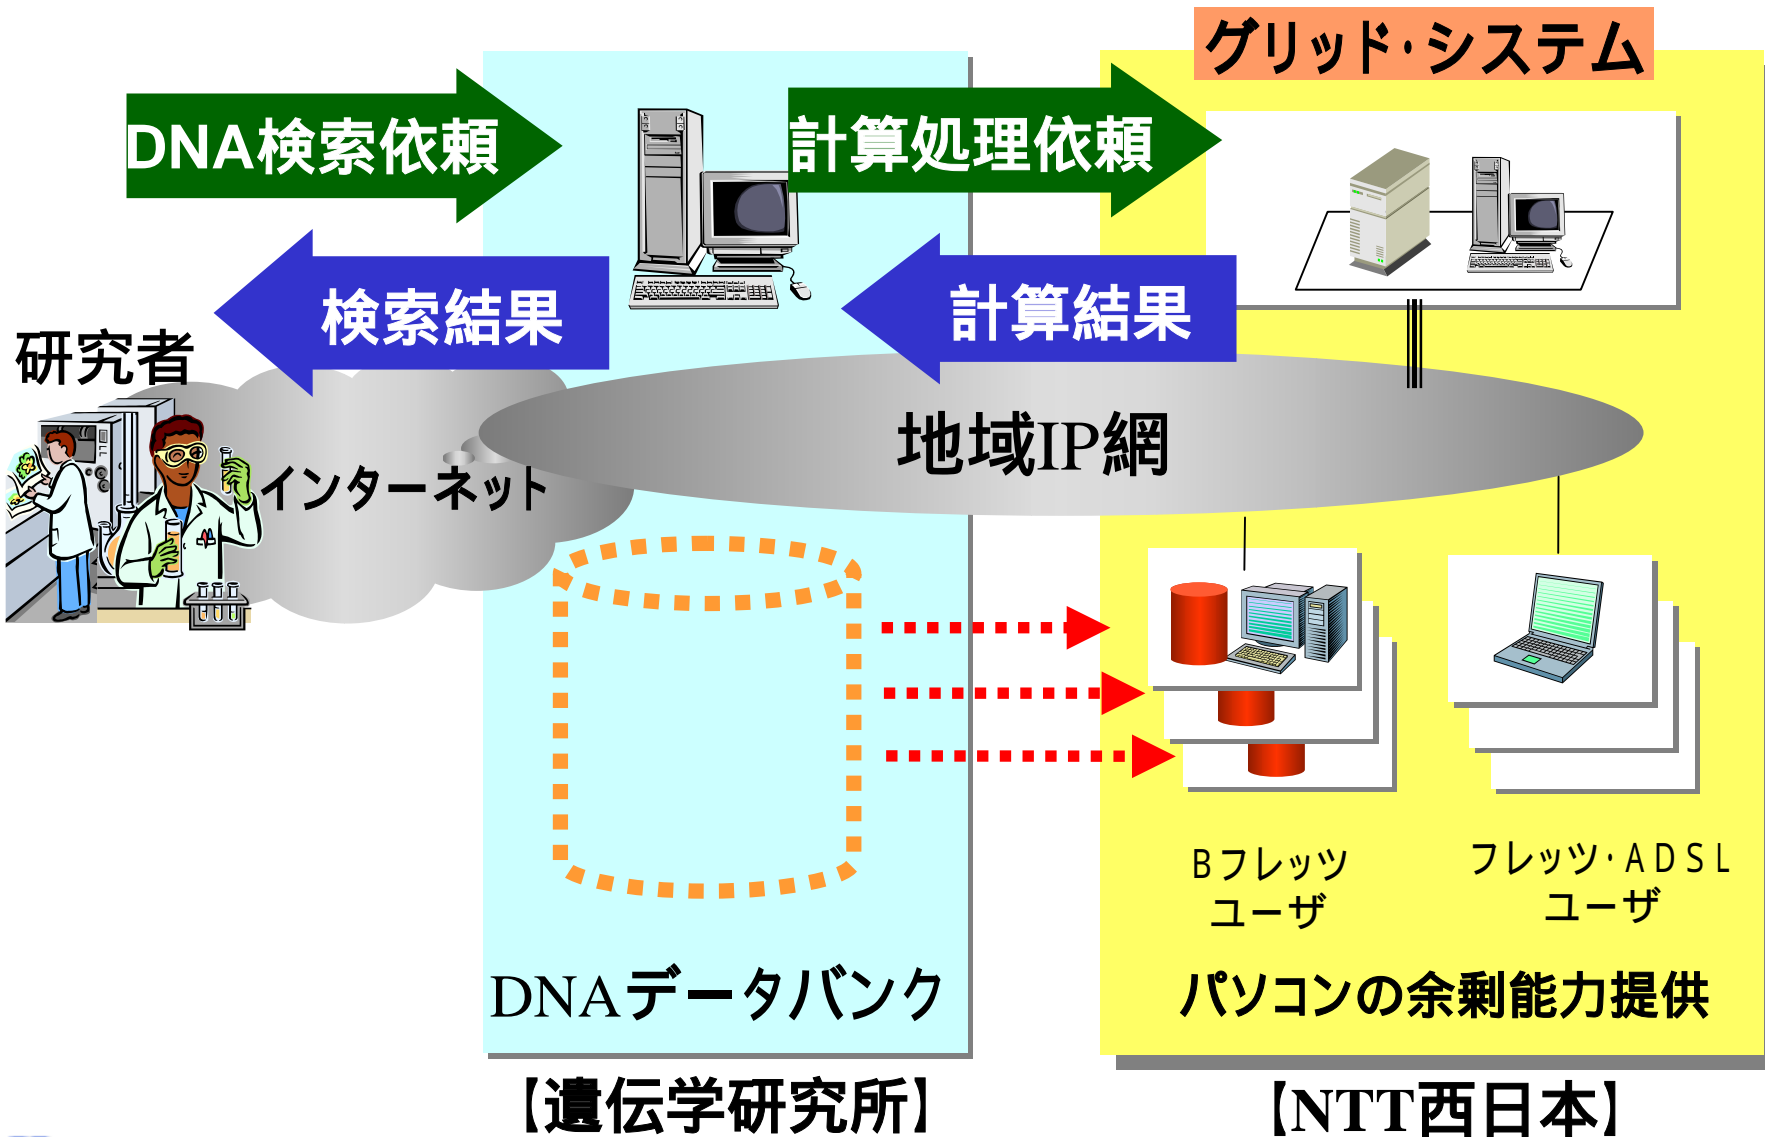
グリッド・システム

DNA検索依頼

計算処理依頼

検索結果

計算結果

研究者

インターネット

地域IP網

Bフレッツ
ユーザ

フレッツ・ADSL
ユーザ

DNAデータバンク

パソコンの余剰能力提供

【遺伝学研究所】

【NTT西日本】